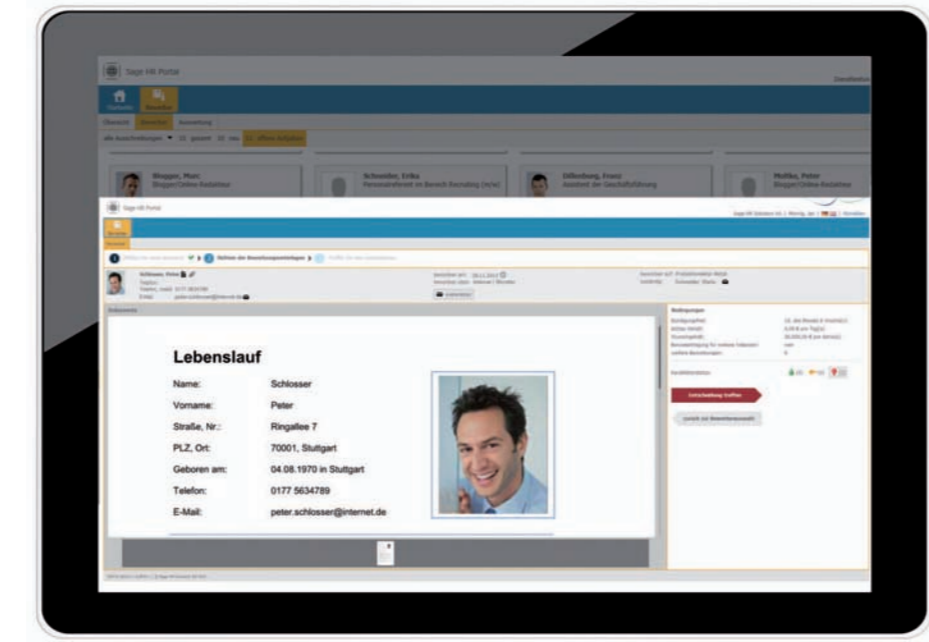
Sage HR Portal

Startseite

Bewerber

Übersicht

Bewerber

Auswertung

Blogger, Marc
Blogger/Online-Redakteur

Schneider, Erika
Personalreferent im Bereich Recruiting (m/w)

Dillenburg, Franz
Assistent der Geschäftsführung

Pfeiffer, Peter
Blogger/Online-Redakteur

Sage HR Portal

Bewerber

Dokumente

Lebenslauf

Name: Schlosser

Vorname: Peter

Straße, Nr.: Ringallee 7

PLZ, Ort: 70001, Stuttgart

Geboren am: 04.08.1970 in Stuttgart

Telefon: 0177 5634789

E-Mail: peter.schlosser@internet.de

Bedingungen

Entscheidung treffen

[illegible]